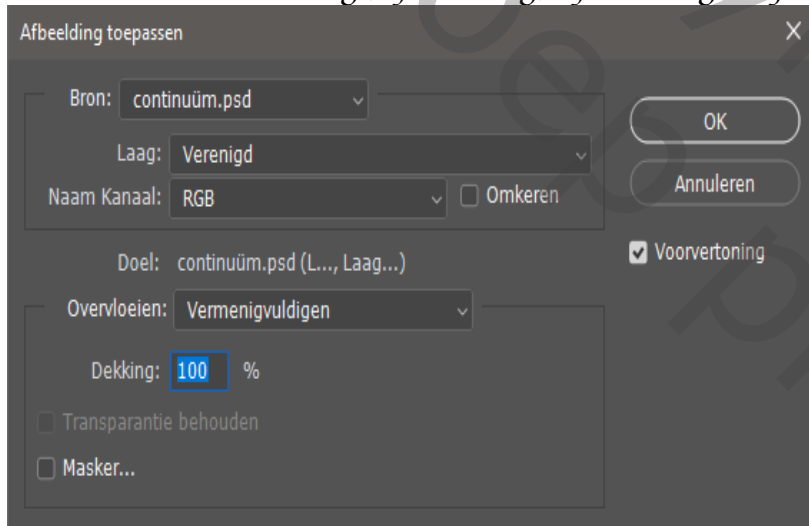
Afbeelding toepassen

Bron: continuüm.psd

Laag: Verenigd

Naam Kanaal: RGB

Omkeren

OK

Annuleren

Voorvertoning

Doel: continuüm.psd (L..., Laag...)

Overvloeien: Vermenigvuldigen

Dekking: 100 %

Transparantie behouden

Masker...